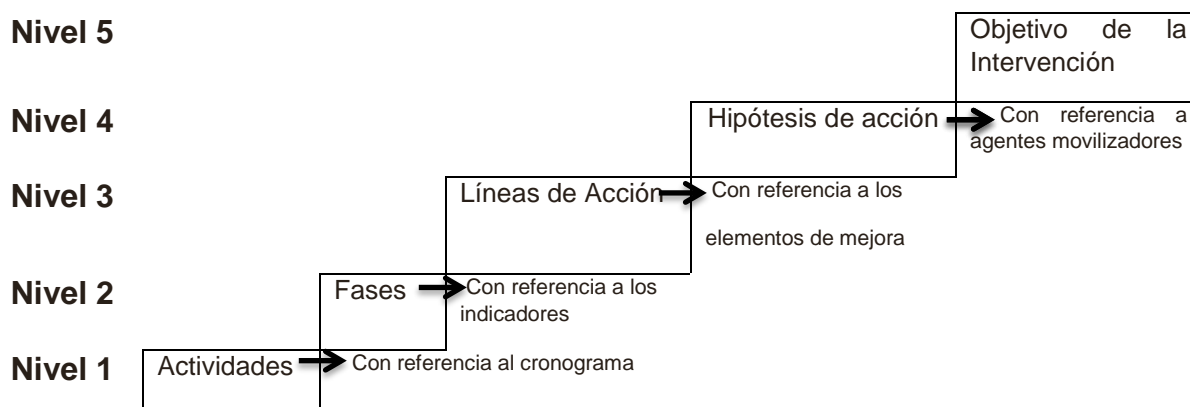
Nivel 5

Objetivo de la Intervención

Nivel 4

Hipótesis de acción

Con referencia a agentes movilizadores

Nivel 3

Líneas de Acción

Con referencia a los elementos de mejora

Nivel 2

Fases

Con referencia a los indicadores

Nivel 1

Actividades

Con referencia al cronograma